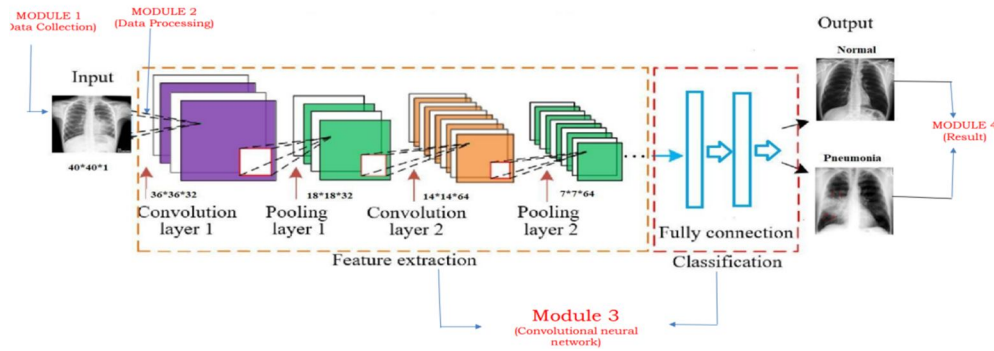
MODULE 1
Data Collection)

MODULE 2
(Data Processing)

Input

40*40*1

36*36*32

Convolution layer 1

18*18*32

Pooling layer 1

14*14*64

Convolution layer 2

7*7*64

Pooling layer 2

Feature extraction

Fully connection

Classification

Output

Normal

Pneumonia

MODULE 4
(Result)

Module 3
(Convolutional neural network)